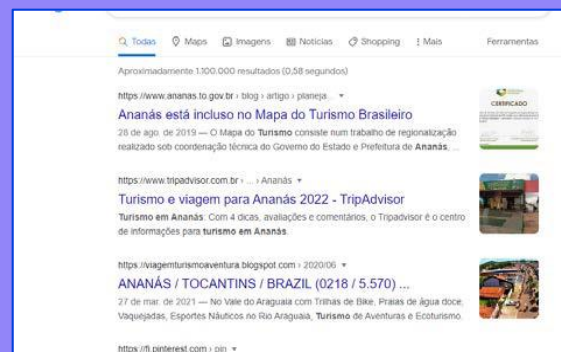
Q Todas  Maps  Imagens  Notícias  Shopping  ⋮ Mais  Ferramentas

Aproximadamente 1.100.000 resultados (0,58 segundos)

https://www.ananas.to.gov.br › blog › artigo › planeja... ▾
Ananás está incluso no Mapa do Turismo Brasileiro
28 de ago. de 2019 — O Mapa do Turismo consiste num trabalho de regionalização realizado sob coordenação técnica do Governo do Estado e Prefeitura de Ananás, ...

CERTIFICADO

https://www.tripadvisor.com.br › ... › Ananás ▾
Turismo e viagem para Ananás 2022 - TripAdvisor
Turismo em Ananás: Com 4 dicas, avaliações e comentários, o Tripadvisor é o centro de informações para turismo em Ananás.

https://viagemturismoaventura.blogspot.com › 2020/06 ▾
ANANÁS / TOCANTINS / BRAZIL (0218 / 5.570) ...
27 de mar. de 2021 — No Vale do Araguaia com Trilhas de Bike, Praias de água doce, Vaquejadas, Esportes Náuticos no Rio Araguaia, Turismo de Aventuras e Ecoturismo.

https://fi.pinterest.com › pin ▾